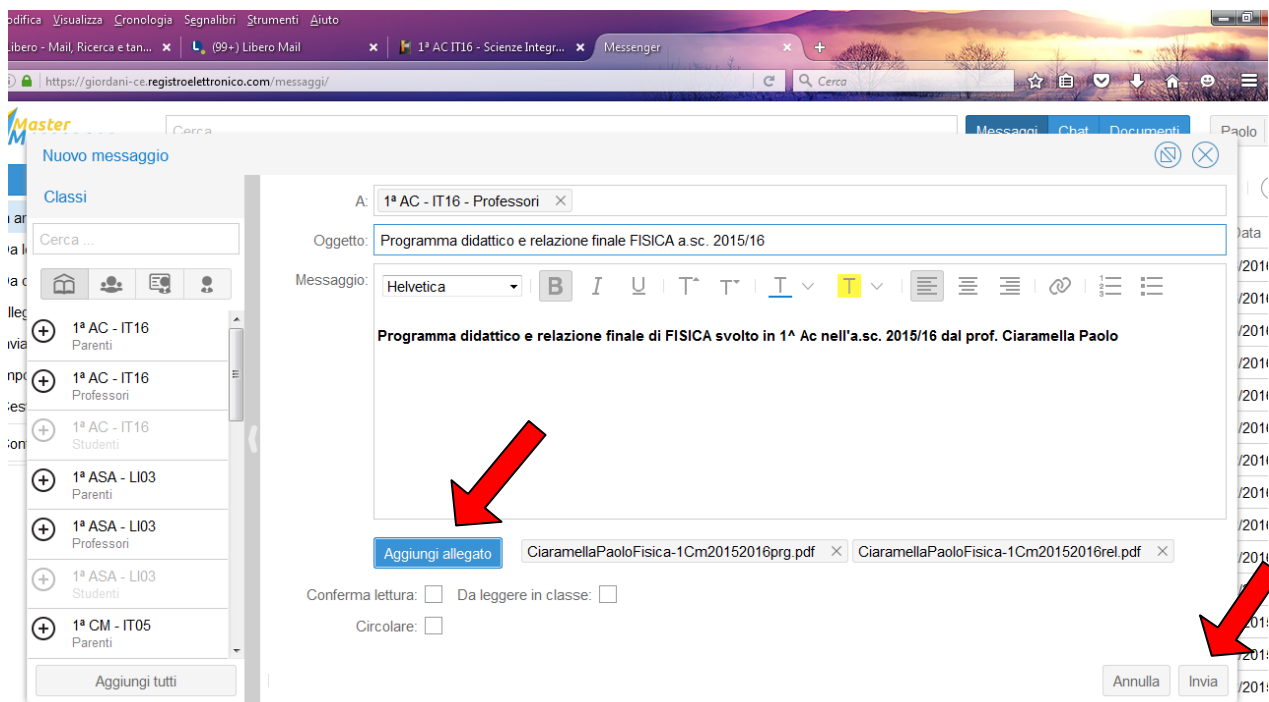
odifica Visualizza Cronologia Segnalibri Strumenti Aiuto

Libero - Mail, Ricerca e tan... ✕ (99+) Libero Mail ✕ 1ª AC IT16 - Scienze Integr... ✕ Messenger ✕ +

https://giordani-ce.registroelettronico.com/messaggi/

Cerca

Master

Cerca

Messaggi Chat Documenti Paolo

Nuovo messaggio

Classi

Cerca ...

1ª AC - IT16
Parenti

1ª AC - IT16
Professori

1ª AC - IT16
Studenti

1ª ASA - LI03
Parenti

1ª ASA - LI03
Professori

1ª ASA - LI03
Studenti

1ª CM - IT05
Parenti

Aggiungi tutti

A: 1ª AC - IT16 - Professori ✕

Oggetto: Programma didattico e relazione finale FISICA a.sc. 2015/16

Messaggio: Helvetica

Programma didattico e relazione finale di FISICA svolto in 1^ Ac nell'a.sc. 2015/16 dal prof. Ciaramella Paolo

Aggiungi allegato CiaramellaPaoloFisica-1Cm20152016prg.pdf ✕ CiaramellaPaoloFisica-1Cm20152016rel.pdf ✕

Conferma lettura: Da leggere in classe:

Circolare:

Annulla Invia

Data
/2016
/2016
/2016
/2016
/2016
/2016
/2016
/2016
/2016
/2016
/2016
/2016
/2015
/2015
/2015